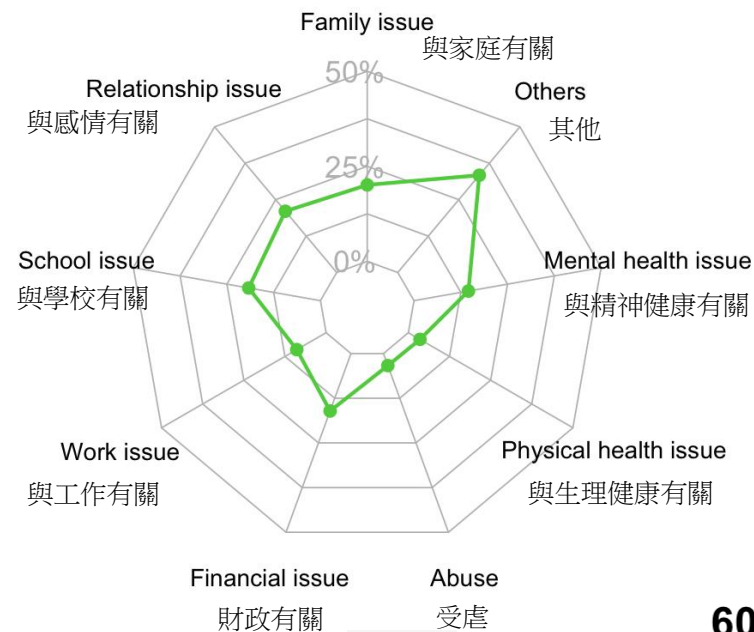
Family issue
與家庭有關

50%

25%

0%

Relationship issue
與感情有關

Others
其他

School issue
與學校有關

Mental health issue
與精神健康有關

Work issue
與工作有關

Physical health issue
與生理健康有關

Financial issue
財政有關

Abuse
受虐

60